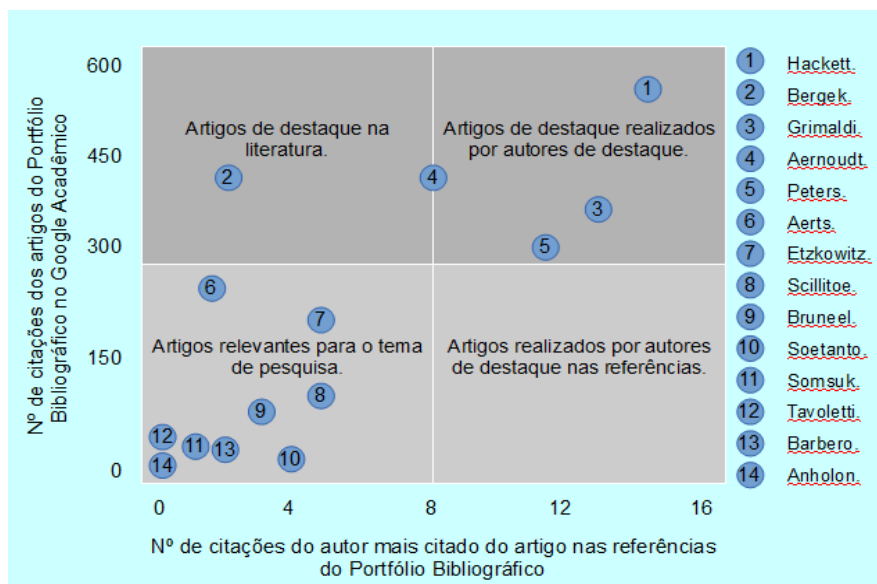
Nº de citações dos artigos do Portfólio Bibliográfico no Google Acadêmico

600
450
300
150
0

Artigos de destaque na literatura.

Artigos de destaque realizados por autores de destaque.

Artigos relevantes para o tema de pesquisa.

Artigos realizados por autores de destaque nas referências.

1
2
3
4
5
6
7
8
9
10
11
12
13
14

0
4
8
12
16

Nº de citações do autor mais citado do artigo nas referências do Portfólio Bibliográfico

1 Hackett.
2 Bergek.
3 Grimaldi.
4 Aernoudt.
5 Peters.
6 Aerts.
7 Etzkowitz.
8 Scillitoe.
9 Bruneel.
10 Soetanto.
11 Somsuk.
12 Tavoletti.
13 Barbero.
14 Anholon.